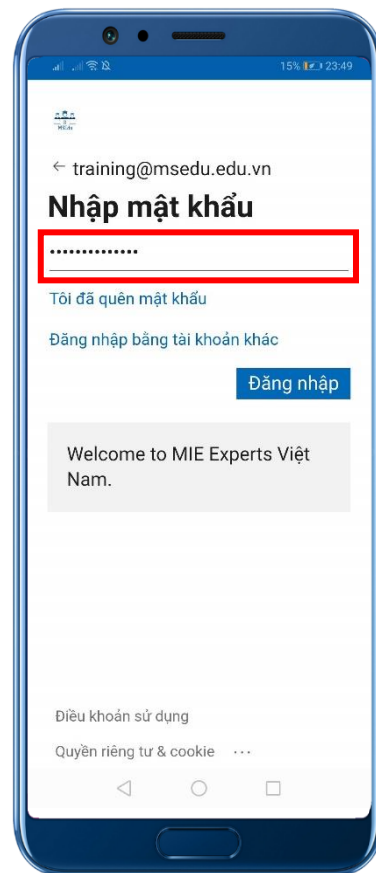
15% 23:49

← training@msedu.edu.vn

Nhập mật khẩu

••••••••••••••

Tôi đã quên mật khẩu

Đăng nhập bằng tài khoản khác

Đăng nhập

Welcome to MIE Experts Việt Nam.

Điều khoản sử dụng

Quyền riêng tư & cookie ···